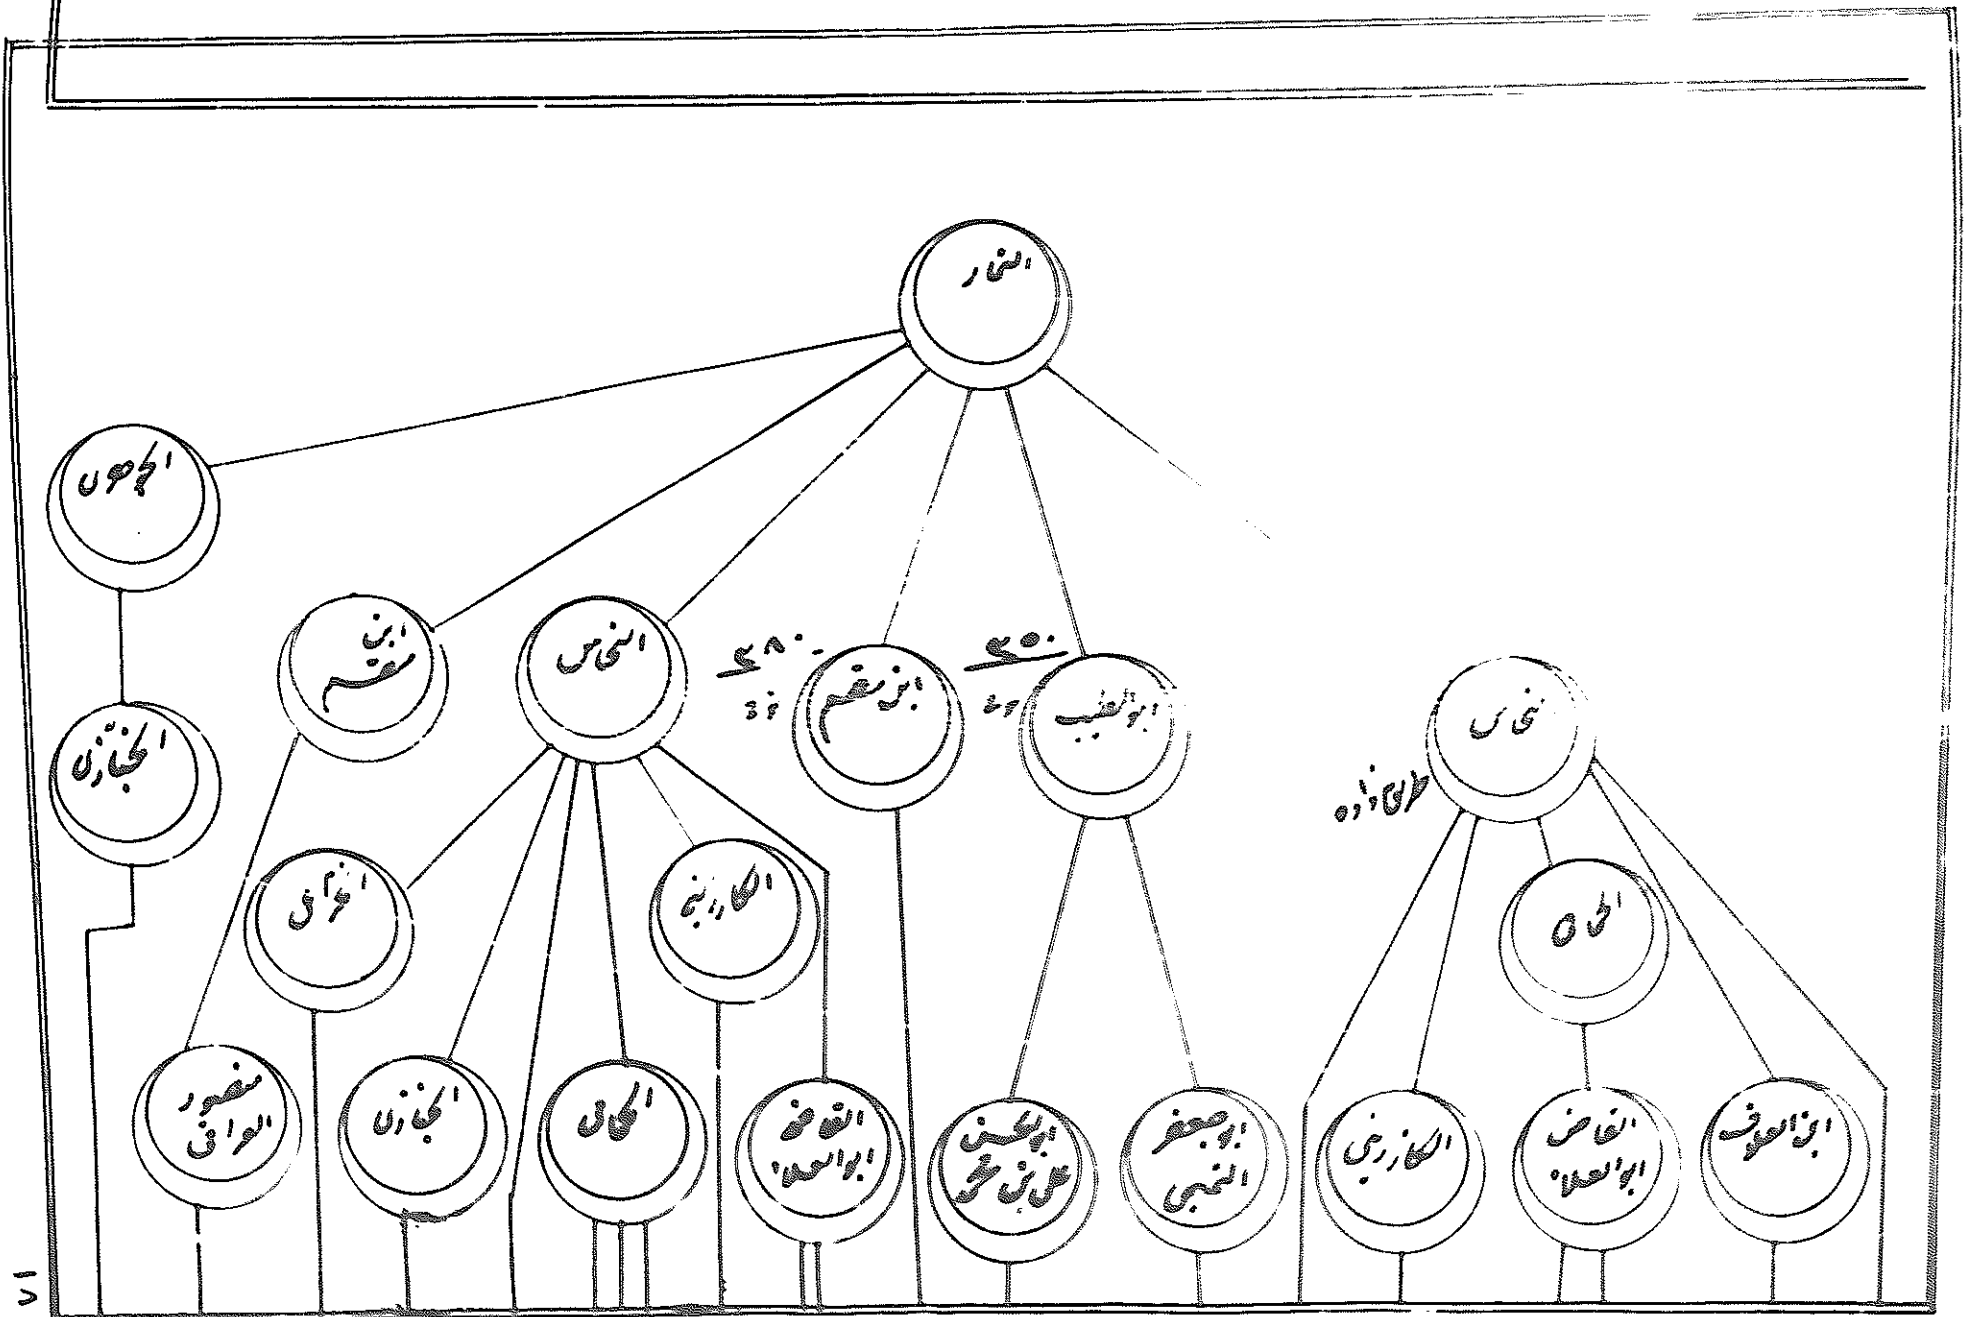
الخيام

الجوهري

الخازن

ابن منعم

النحاس

ابن معقم

ابو الطيب

نحاس

طوسي زاده

الخراقي

الكازرني

الحداد

منصور العراقي

الخازن

الكاشي

القاضي ابو العلاء

ابو الحسن علي بن محمد

ابو جعفر النسوي

الكازرني

القاضي ابو العلاء

ابو المعروف

٣٠٠

٣٠٠

٦١